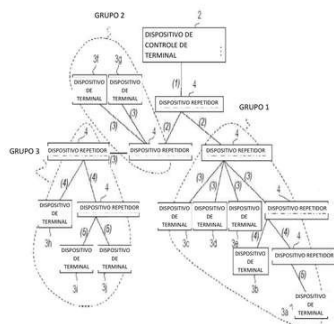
GRUPO 2

2

DISPOSITIVO DE CONTROLE DE TERMINAL

3f

3g

DISPOSITIVO DE TERMINAL

DISPOSITIVO DE TERMINAL

(1)

4

(3)

(3)

DISPOSITIVO REPETIDOR

GRUPO 1

4

(2)

(2)

GRUPO 3

4

DISPOSITIVO REPETIDOR

DISPOSITIVO REPETIDOR

(3)

DISPOSITIVO REPETIDOR

4

(4)

(4)

(3)

(3)

(3)

(3)

4

DISPOSITIVO DE TERMINAL

DISPOSITIVO REPETIDOR

DISPOSITIVO DE TERMINAL

DISPOSITIVO DE TERMINAL

DISPOSITIVO DE TERMINAL

DISPOSITIVO REPETIDOR

(5)

(5)

3c

3d

3e

(4)

(4)

3h

DISPOSITIVO DE TERMINAL

DISPOSITIVO DE TERMINAL

DISPOSITIVO DE TERMINAL

DISPOSITIVO DE TERMINAL

(5)

3i

3j

3b

DISPOSITIVO DE TERMINAL

3a